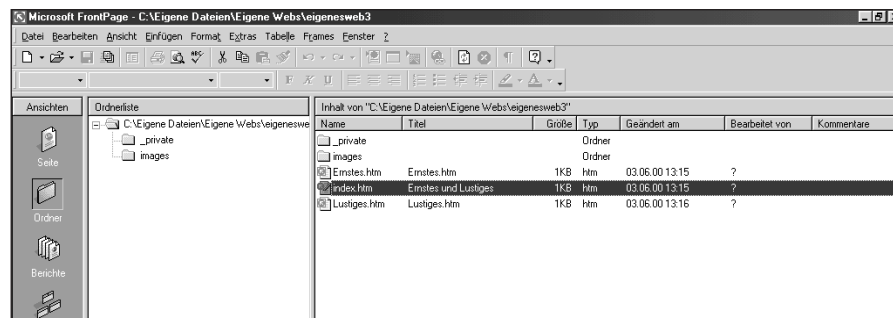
Microsoft FrontPage - C:\Eigene Dateien\Eigene Webs\eigenesweb3

Datei Bearbeiten Ansicht Einfügen Format Extras Tabelle Frames Fenster ?

Ansichten

Seite

Ordner

Berichte

Ordnerliste

C:\Eigene Dateien\Eigene Webs\eigeneswe

_private

images

Inhalt von "C:\Eigene Dateien\Eigene Webs\eigenesweb3"

| Name | Titel | Größe | Typ | Geändert am | Bearbeitet von | Kommentare |
|---|---|---|---|---|---|---|
| _private | | | Ordner | | | |
| images | | | Ordner | | | |
| Ernstes.htm | Ernstes.htm | 1KB | htm | 03.06.00 13:15 | ? | |
| index.htm | Ernstes und Lustiges | 1KB | htm | 03.06.00 13:15 | ? | |
| Lustiges.htm | Lustiges.htm | 1KB | htm | 03.06.00 13:16 | ? | |